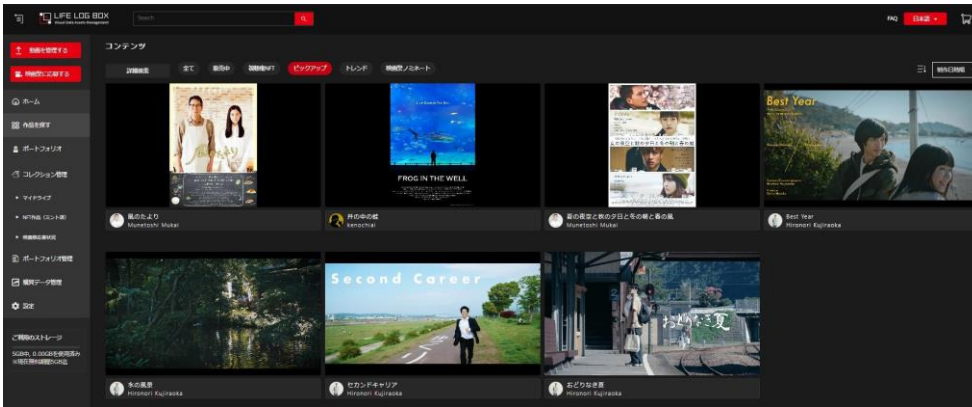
LIFE LOG BOX
Search
FAQ 日本語
動画を投稿する
映画祭に応募する
ホーム
作品を探す
ポートフォリオ
コレクション管理
マイライブ
NFT作品（ミント済）
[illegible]
ポートフォリオ管理
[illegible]データ管理
設定
ご利用のストレージ
5GB中, 0.00GBを使用済み
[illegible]

コンテンツ
詳細検索
全て
新着
視聴権NFT
ピックアップ
トレンド
映画祭ノミネート
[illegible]

FROG IN THE WELL
Best Year

風のたより
Munetoshi Mukai
井の中の蛙
kenochiai
若の夜空と秋の夕日と冬の朝と春の風
Munetoshi Mukai
Best Year
Hironori Kujiraoka

Second Career
おどりなき夏

水の底景
Hironori Kujiraoka
セカンドキャリア
Hironori Kujiraoka
おどりなき夏
Hironori Kujiraoka